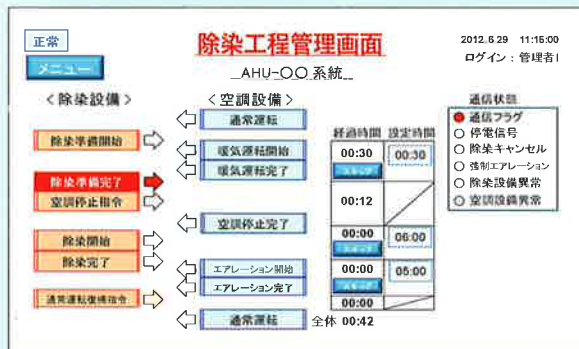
正常

メニュー

除染工程管理画面

2012.6.29　11:15:00
ログイン：管理者I

_AHU-〇〇系統_

＜除染設備＞

＜空調設備＞

通信状態
通信フラグ
停電信号
除染キャンセル
強制エアレーション
除染設備異常
空調設備異常

通常運転

経過時間　設定時間

除染準備開始

暖気運転開始

00:30　00:30

スキップ

暖気運転完了

除染準備完了

空調停止指令

00:12

空調停止完了

00:00　06:00

スキップ

除染開始

除染完了

エアレーション開始

00:00　05:00

スキップ

エアレーション完了

通常運転復帰指令

00:00

通常運転

全体 00:42